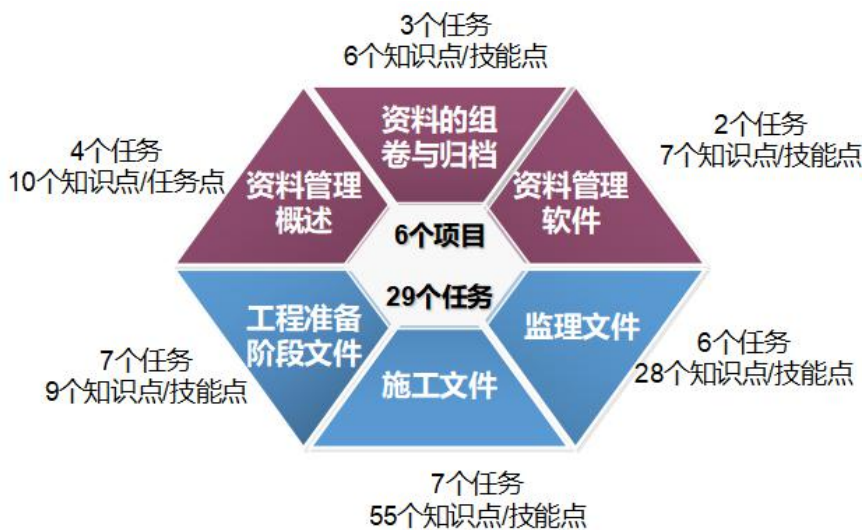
3个任务
6个知识点/技能点

资料的组卷与归档

2个任务
7个知识点/技能点

4个任务
10个知识点/任务点

资料管理概述

资料管理软件

6个项目

29个任务

工程准备阶段文件

监理文件

7个任务
9个知识点/技能点

6个任务
28个知识点/技能点

施工文件

7个任务
55个知识点/技能点